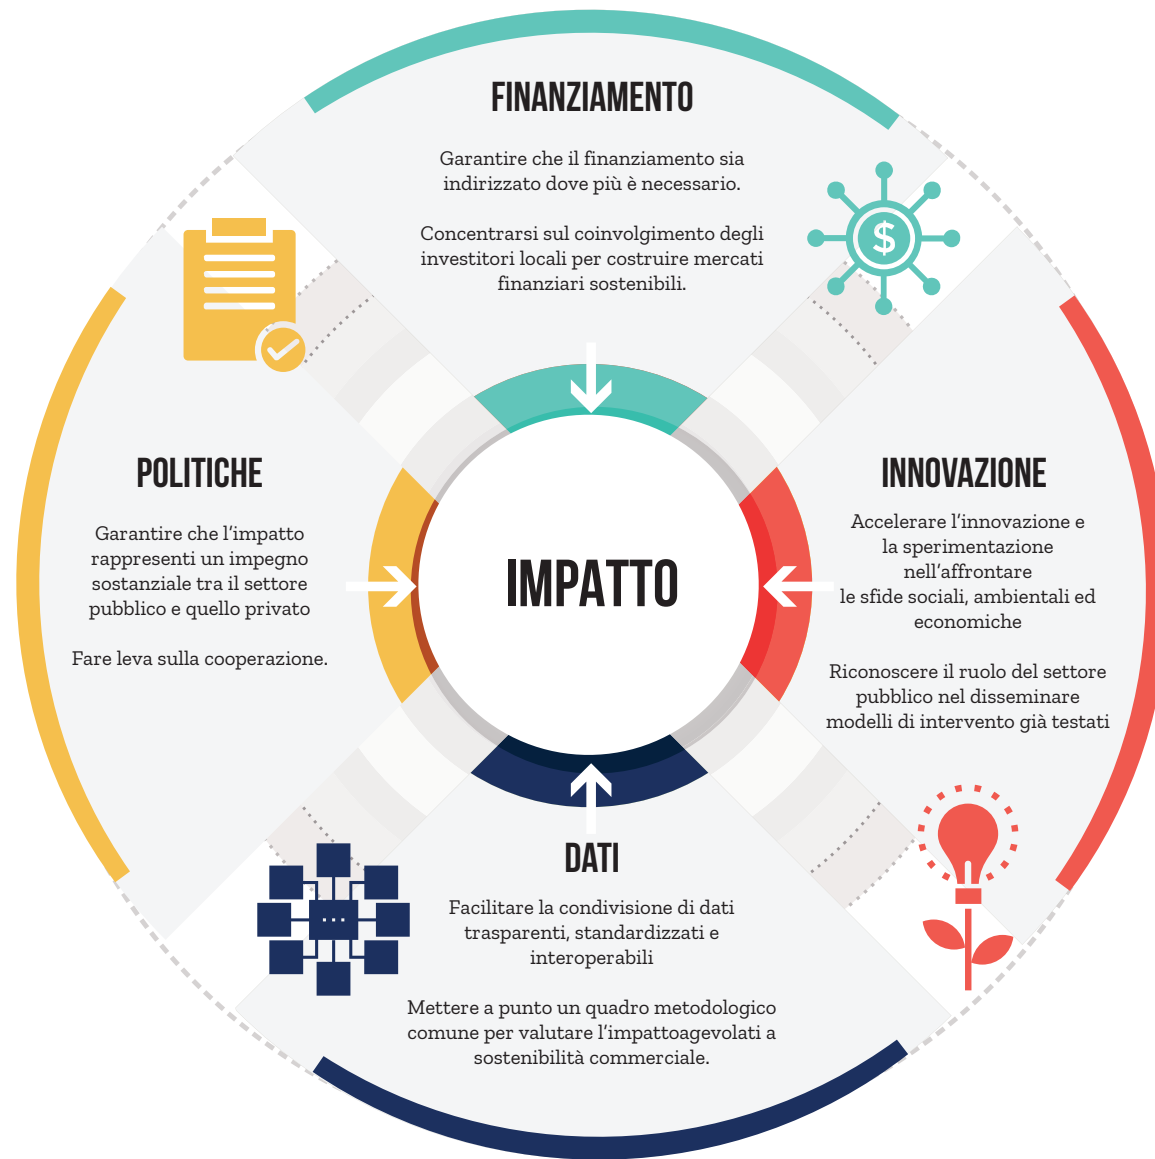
FINANZIAMENTO

Garantire che il finanziamento sia indirizzato dove più è necessario.

Concentrarsi sul coinvolgimento degli investitori locali per costruire mercati finanziari sostenibili.

POLITICHE

Garantire che l'impatto rappresenti un impegno sostanziale tra il settore pubblico e quello privato

Fare leva sulla cooperazione.

IMPATTO

INNOVAZIONE

Accelerare l'innovazione e la sperimentazione nell'affrontare le sfide sociali, ambientali ed economiche

Riconoscere il ruolo del settore pubblico nel disseminare modelli di intervento già testati

DATI

Facilitare la condivisione di dati trasparenti, standardizzati e interoperabili

Mettere a punto un quadro metodologico comune per valutare l'impattoagevolati a sostenibilità commerciale.